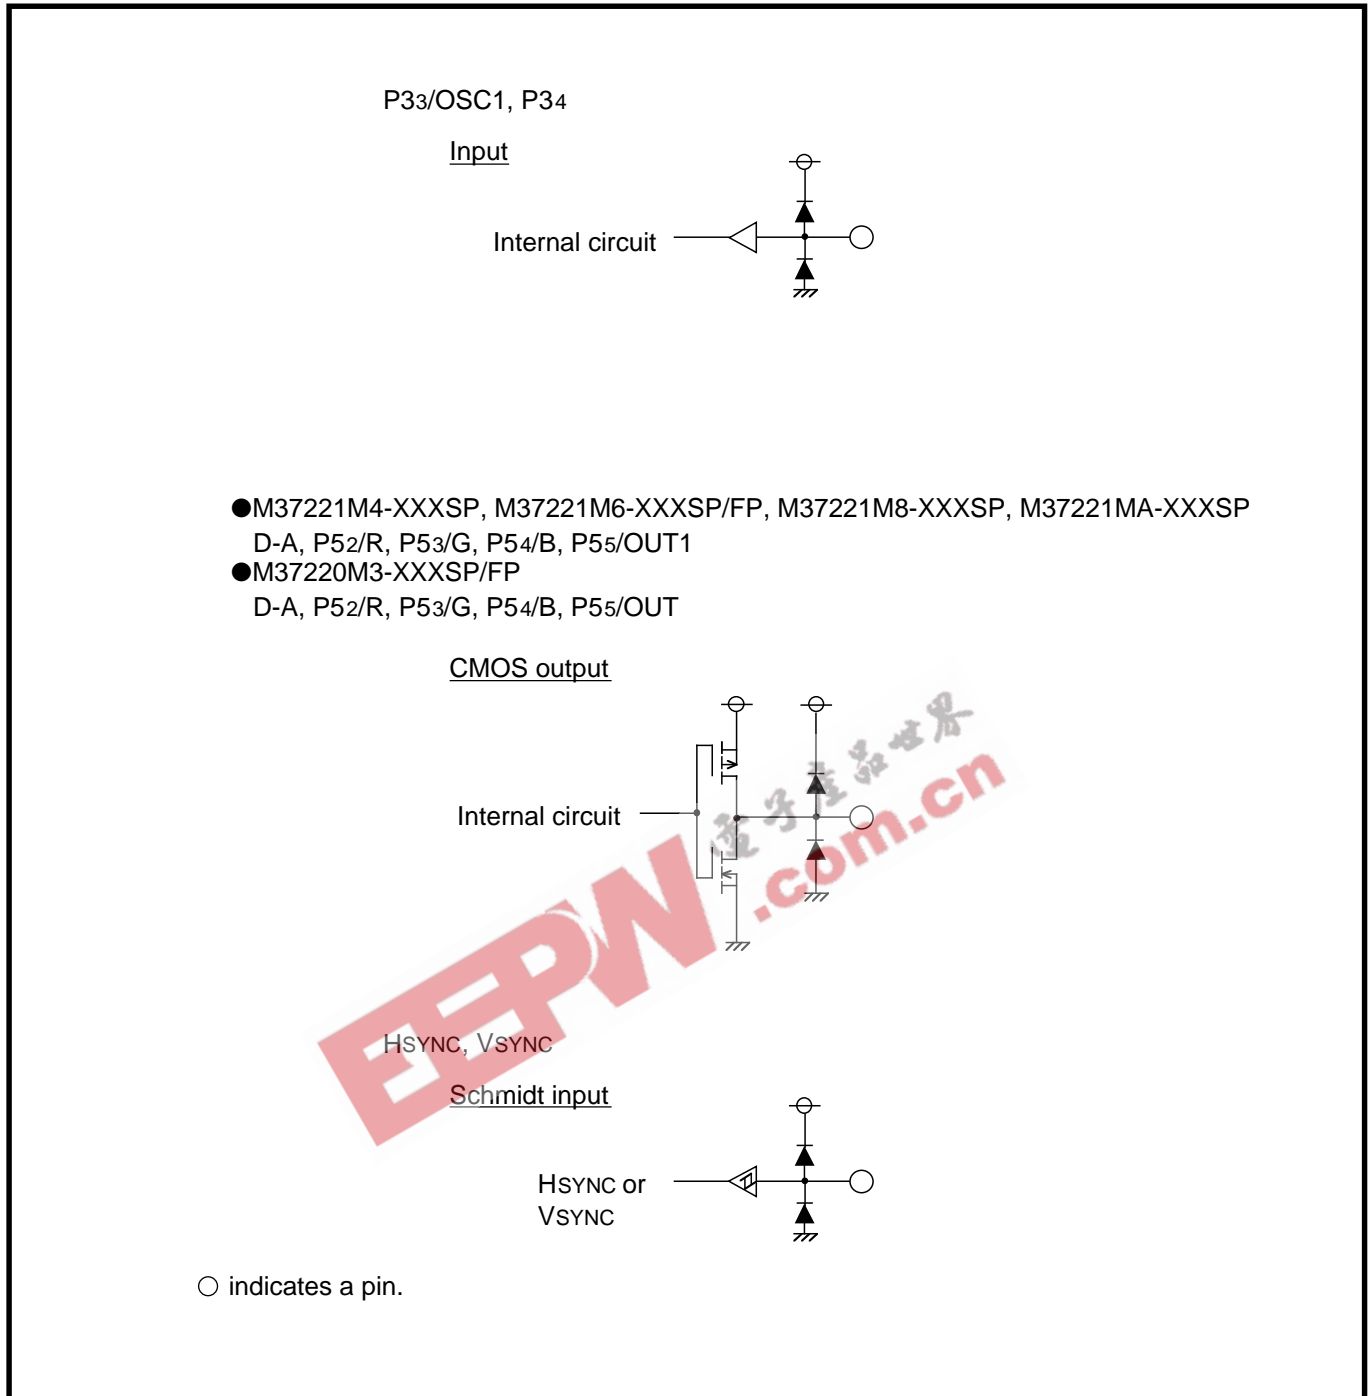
P3₃/OSC1, P3₄

Input

Internal circuit

●M37221M4-XXXSP, M37221M6-XXXSP/FP, M37221M8-XXXSP, M37221MA-XXXSP
D-A, P5₂/R, P5₃/G, P5₄/B, P5₅/OUT1
●M37220M3-XXXSP/FP
D-A, P5₂/R, P5₃/G, P5₄/B, P5₅/OUT

CMOS output

Internal circuit

电子产品世界
EEPW.com.cn

HSYNC, VSYNC

Schmidt input

HSYNC or
VSYNC

○ indicates a pin.